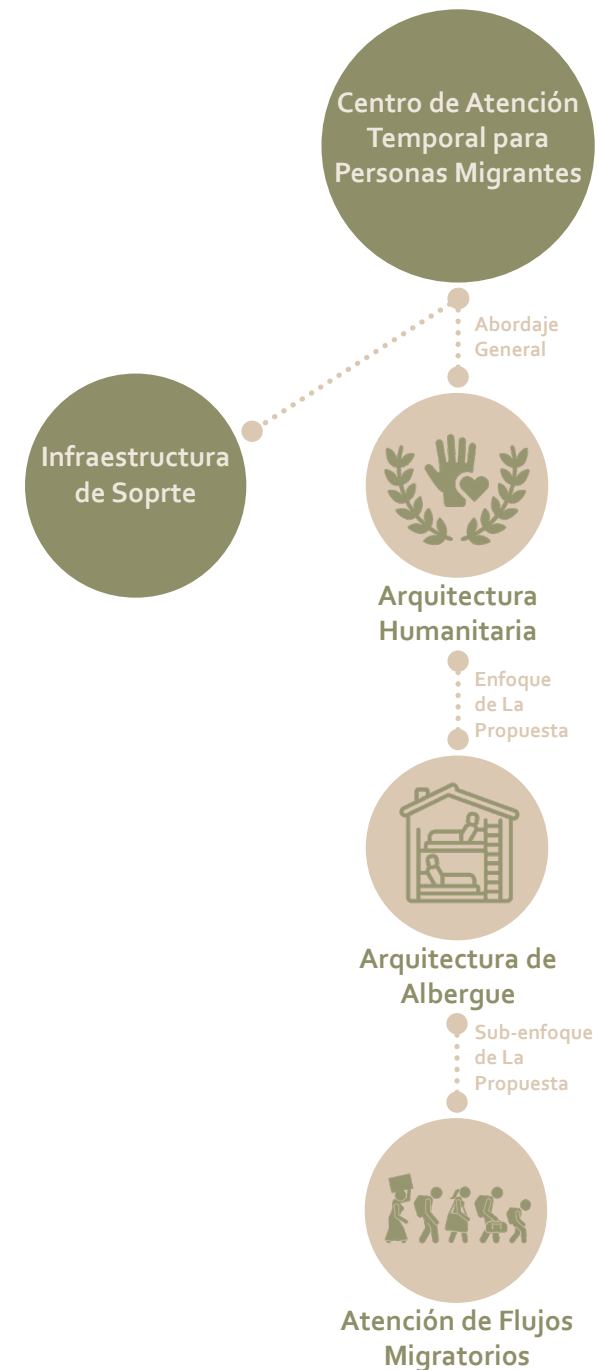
Centro de Atención Temporal para Personas Migrantes

Abordaje General

Infraestructura de Soprte

Arquitectura Humanitaria

Enfoque de La Propuesta

Arquitectura de Albergue

Sub-enfoque de La Propuesta

Atención de Flujos Migratorios